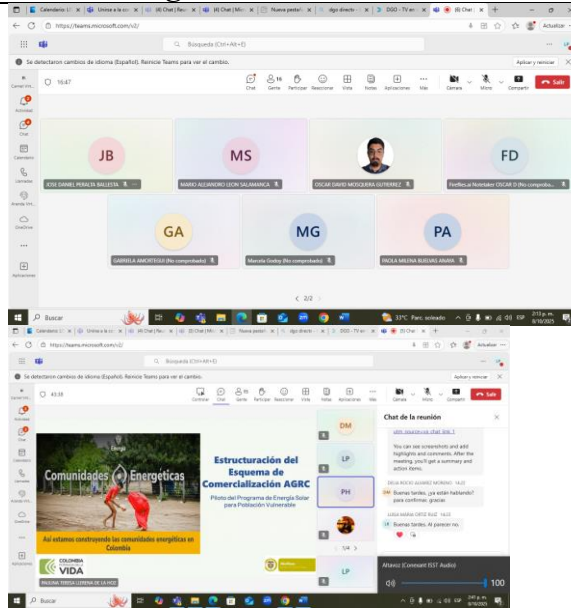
Calendario | Unirse a la r | (8) Chat | Re | (4) Chat | Mi | Nueva pesta | dgo directo | DGO - TV en | (8) Chat

https://teams.microsoft.com/v2/

Búsqueda (Ctrl+Alt+E)

Actualizar

Se detectaron cambios de idioma (Español). Reinicie Teams para ver el cambio.

Aplicar y reiniciar

16:47

Chat | Gente | Participar | Reaccionar | Vista | Notas | Aplicaciones | Más | Cámara | Micro | Compartir | Salir

Actividad | Chat | Calendario | Llamadas | OneDrive | Aplicaciones

JB
JOSE DANIEL PERALTA BALLESTA

MS
MARIO ALEJANDRO LEON SALAMANCA

OSCAR DAVID MOSQUERA GUTIERREZ

FD
Fireflies.ai Notetaker OSCAR D (No comproba...

GA
GABRIELA AMORTEGUI (No comprobado)

MG
Marcela Godoy (No comprobado)

PA
PAOLA MILENA BUELVAS ARARA

2/2

Buscar

33°C Parc. soleado

2:13 p. m.
8/18/2025

https://teams.microsoft.com/v2/

Búsqueda (Ctrl+Alt+E)

Se detectaron cambios de idioma (Español). Reinicie Teams para ver el cambio.

Aplicar y reiniciar

43:39

Comunidades Energéticas

Así estamos construyendo las comunidades energéticas en Colombia

COLOMBIA POTENCIA DE LA VIDA

Estructuración del Esquema de Comercialización AGRC

Piloto del Programa de Energía Solar para Población Vulnerable

PAULINA TERESA LERENA DE LA HOZ

DM
LP
PH
LP

1/4

Chat de la reunión

You can see screenshots and add highlights and comments. After the meeting, you'll get a summary and action items.

DELIA ROCIO ALVAREZ MORENO 14:22
Buenas tardes, ya están hablando? para confirmar. gracias

LUISA MARIA ORTIZ RUIZ 14:22
Buenas tardes. Al parecer no.

Altavoz (Conexant ISST Audio)

100

Buscar

2:41 p. m.
8/18/2025